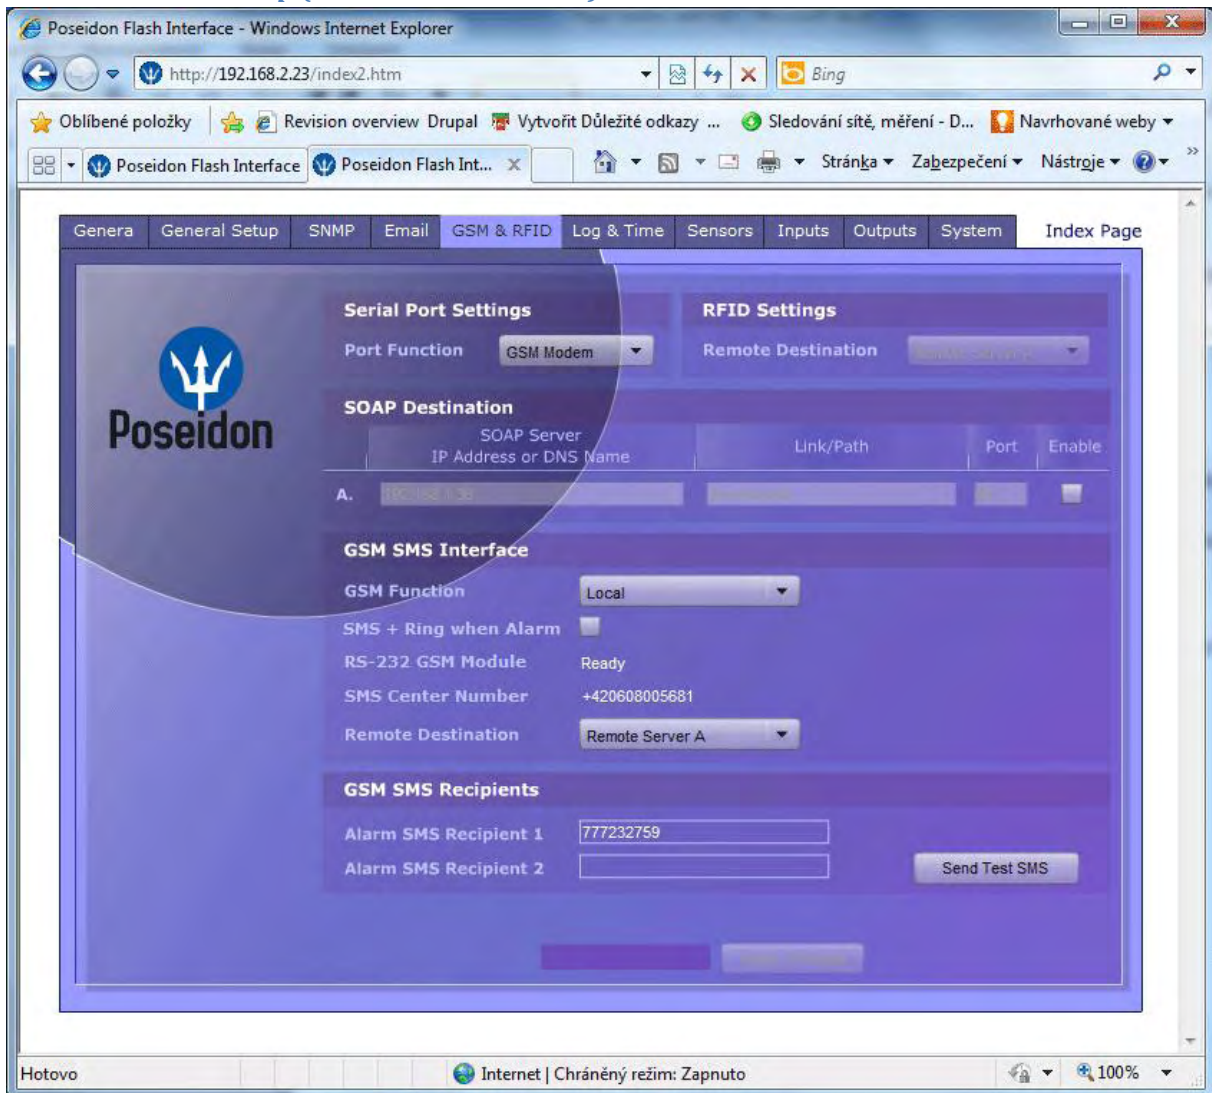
Poseidon Flash Interface - Windows Internet Explorer

http://192.168.2.23/index2.htm

Bing

Oblíbené položky | Revision overview Drupal | Vytvořit Důležité odkazy ... | Sledování sítě, měření - D... | Navrhované weby

Poseidon Flash Interface | Poseidon Flash Int...

Stránka | Zabezpečení | Nástroje

Genera | General Setup | SNMP | Email | GSM & RFID | Log & Time | Sensors | Inputs | Outputs | System | Index Page

Poseidon

Serial Port Settings

Port Function | GSM Modem

RFID Settings

Remote Destination | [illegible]

SOAP Destination

| | SOAP Server IP Address or DNS Name | Link/Path | Port | Enable |
|---|---|---|---|---|
| A. | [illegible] | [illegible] | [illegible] | |

GSM SMS Interface

GSM Function | Local

SMS + Ring when Alarm

RS-232 GSM Module | Ready

SMS Center Number | +420608005681

Remote Destination | Remote Server A

GSM SMS Recipients

Alarm SMS Recipient 1 | 777232759

Alarm SMS Recipient 2

Send Test SMS

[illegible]

Hotovo

Internet | Chráněný režim: Zapnuto

100%